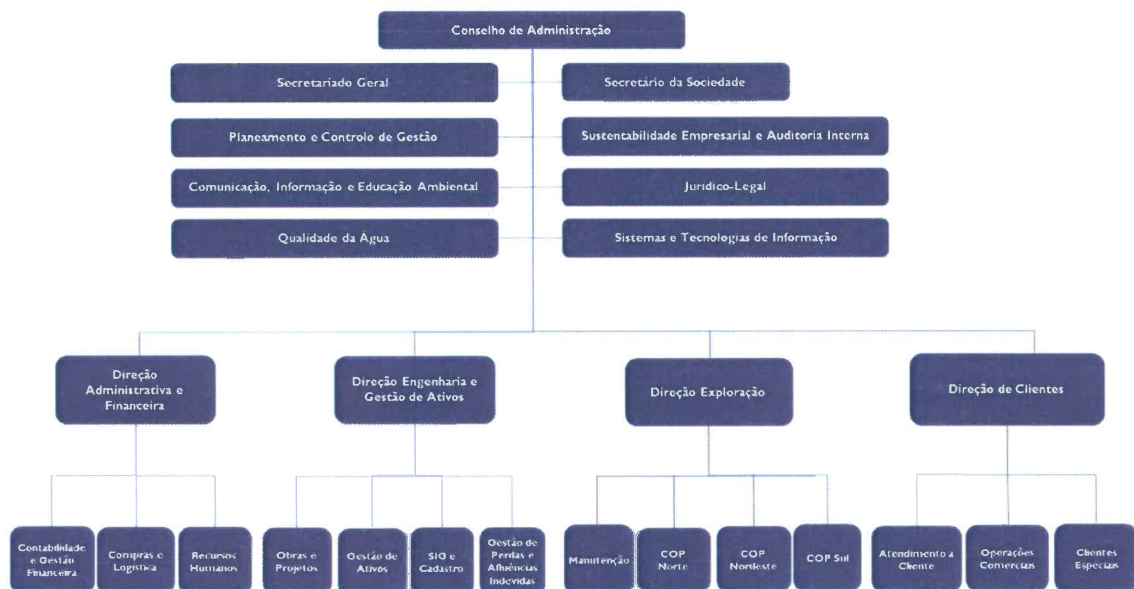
Conselho de Administração

Secretariado Geral

Secretário da Sociedade

Planeamento e Controlo de Gestão

Sustentabilidade Empresarial e Auditoria Interna

Comunicação, Informação e Educação Ambiental

Jurídico-Legal

Qualidade da Água

Sistemas e Tecnologias de Informação

Direção Administrativa e Financeira

Direção Engenharia e Gestão de Ativos

Direção Exploração

Direção de Clientes

Contabilidade e Gestão Financeira

Compras e Logística

Recursos Humanos

Obras e Projetos

Gestão de Ativos

SIG e Cadastro

Gestão de Perdas e Afluências Indevidas

Manutenção

COP Norte

COP Nordeste

COP Sul

Atendimento a Cliente

Operações Comerciais

Clientes Especiais